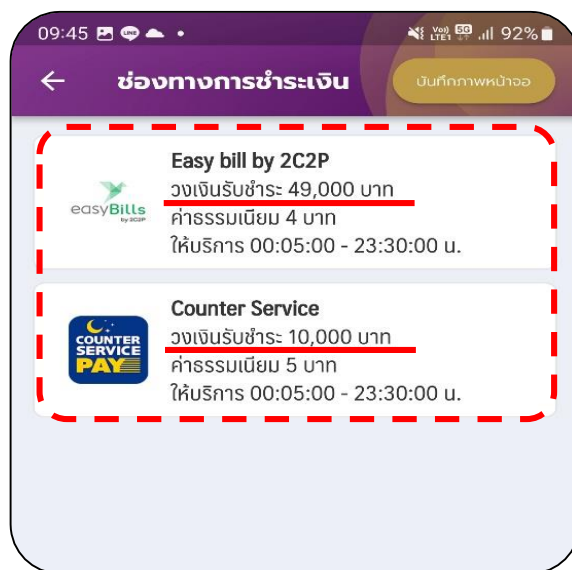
09:45 92%

ช่องทางการชำระเงิน

บันทึกภาพหน้าจอ

easyBills by 2C2P

Easy bill by 2C2P

วงเงินรับชำระ 49,000 บาท

ค่าธรรมเนียม 4 บาท

ให้บริการ 00:05:00 - 23:30:00 น.

COUNTER SERVICE PAY

Counter Service

วงเงินรับชำระ 10,000 บาท

ค่าธรรมเนียม 5 บาท

ให้บริการ 00:05:00 - 23:30:00 น.